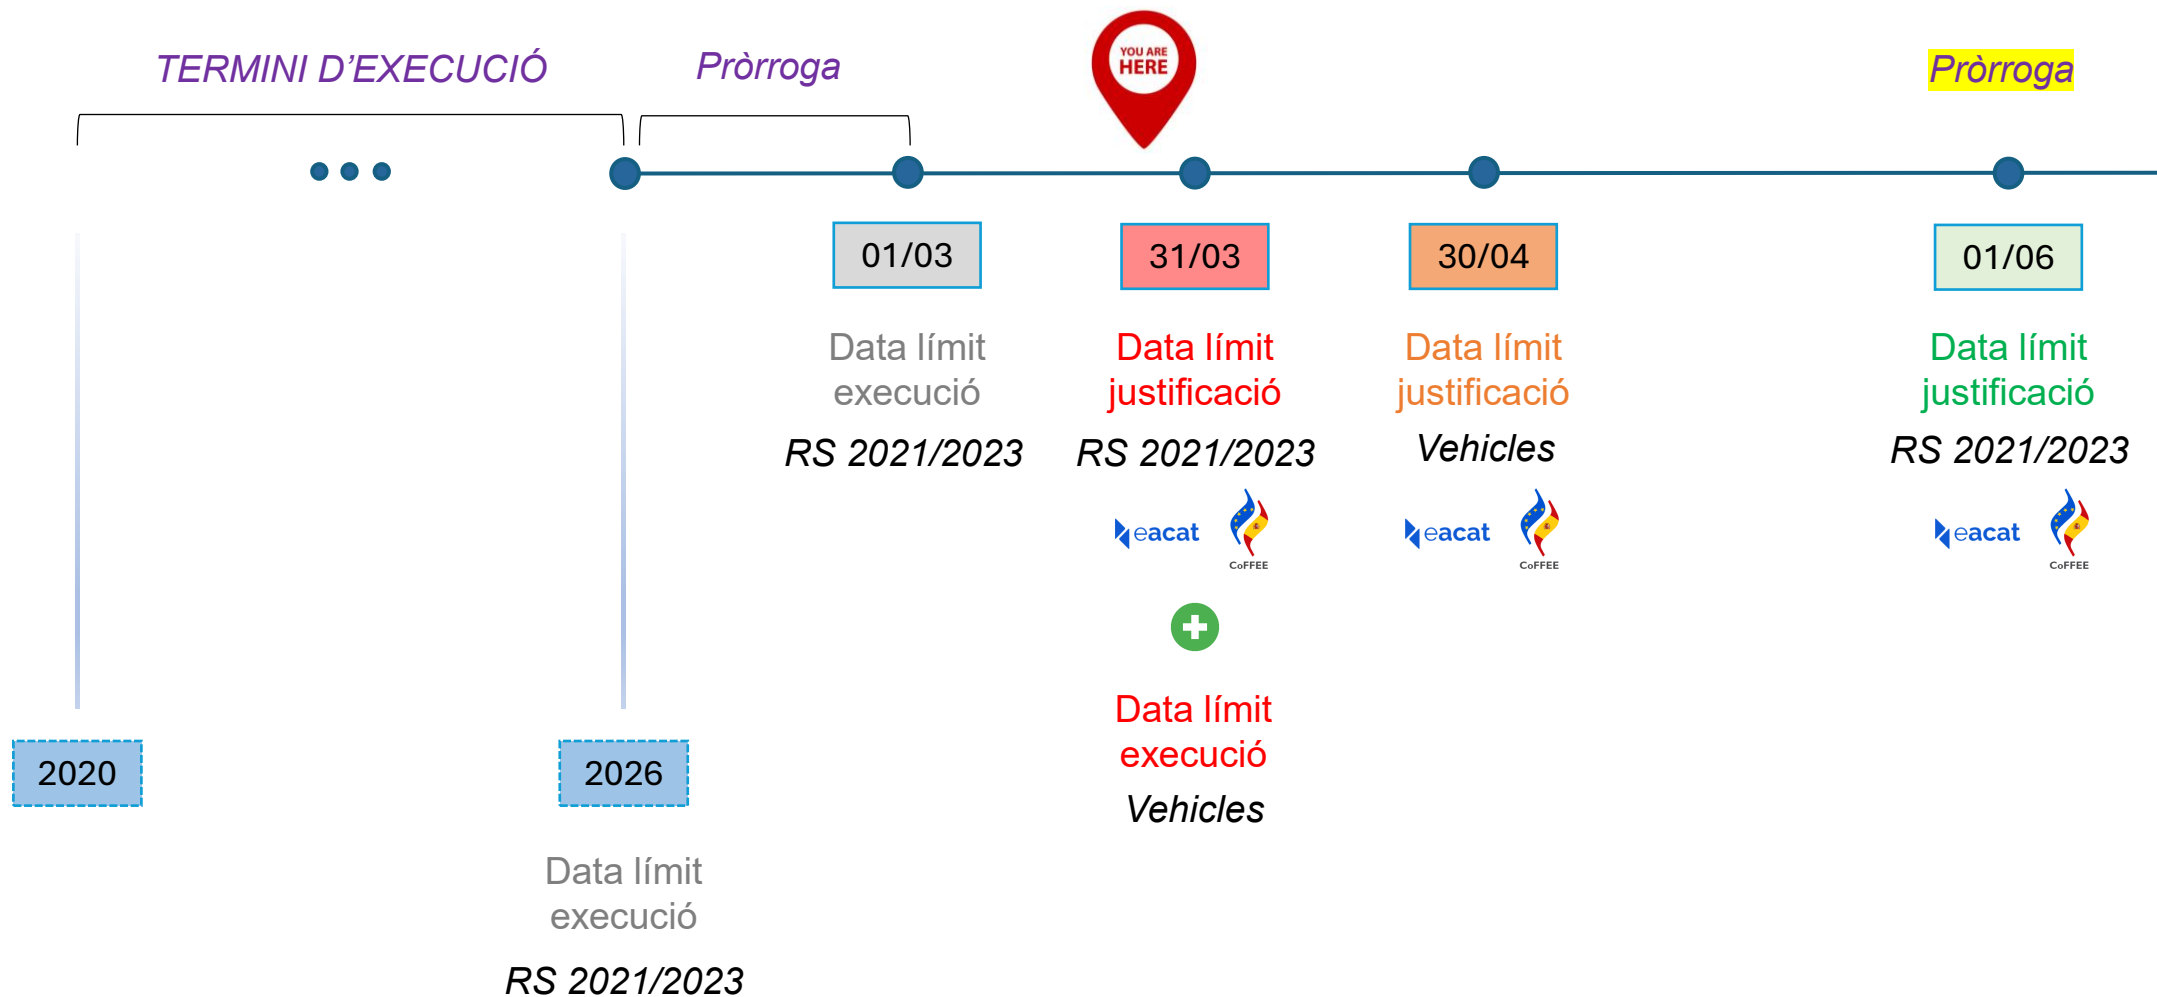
TERMINI D'EXECUCIÓ

Pròrroga

YOU ARE HERE

Pròrroga

01/03

Data límit execució

RS 2021/2023

31/03

Data límit justificació

RS 2021/2023

eacat

CoFFEE

Data límit execució

Vehicles

30/04

Data límit justificació

Vehicles

eacat

CoFFEE

01/06

Data límit justificació

RS 2021/2023

eacat

CoFFEE

2020

2026

Data límit execució

RS 2021/2023